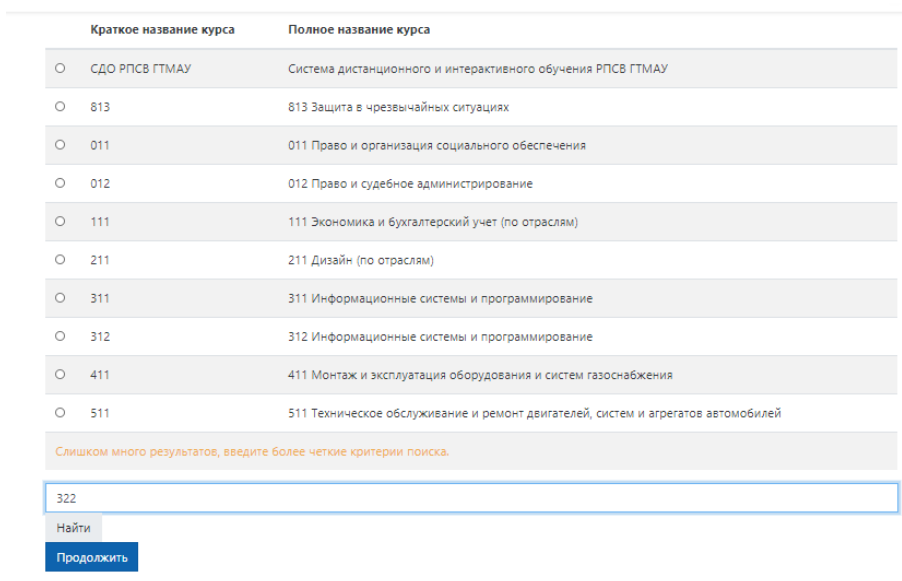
| | Краткое название курса | Полное название курса |
|---|---|---|
| ○ | СДО РПСВ ГТМАУ | Система дистанционного и интерактивного обучения РПСВ ГТМАУ |
| ○ | 813 | 813 Защита в чрезвычайных ситуациях |
| ○ | 011 | 011 Право и организация социального обеспечения |
| ○ | 012 | 012 Право и судебное администрирование |
| ○ | 111 | 111 Экономика и бухгалтерский учет (по отраслям) |
| ○ | 211 | 211 Дизайн (по отраслям) |
| ○ | 311 | 311 Информационные системы и программирование |
| ○ | 312 | 312 Информационные системы и программирование |
| ○ | 411 | 411 Монтаж и эксплуатация оборудования и систем газоснабжения |
| ○ | 511 | 511 Техническое обслуживание и ремонт двигателей, систем и агрегатов автомобилей |

Слишком много результатов, введите более четкие критерии поиска.

322

Найти

Продолжить